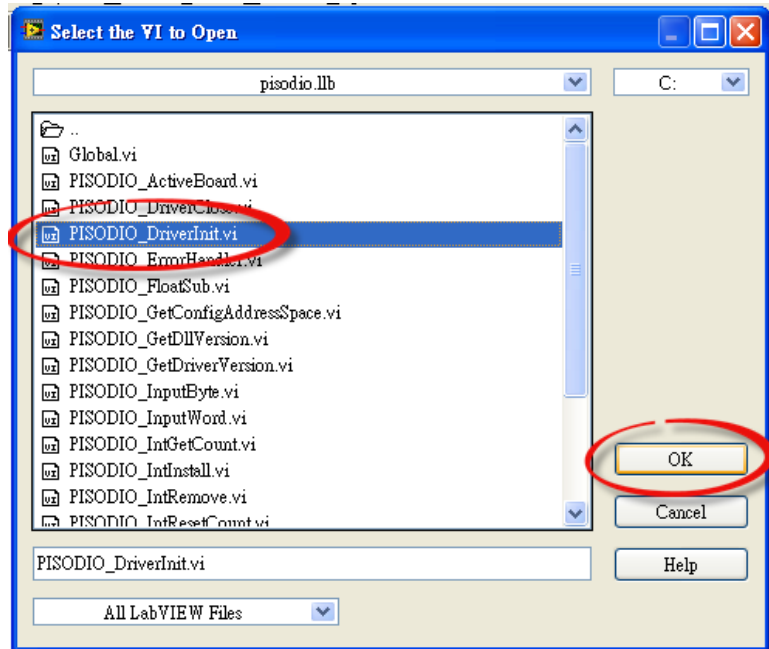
Select the VI to Open

pisodio.llb

C:

..
Global.vi
PISODIO_ActiveBoard.vi
PISODIO_DriverClose.vi
PISODIO_DriverInit.vi
PISODIO_ErrorHandler.vi
PISODIO_FloatSub.vi
PISODIO_GetConfigAddressSpace.vi
PISODIO_GetDllVersion.vi
PISODIO_GetDriverVersion.vi
PISODIO_InputByte.vi
PISODIO_InputWord.vi
PISODIO_IntGetCount.vi
PISODIO_IntInstall.vi
PISODIO_IntRemove.vi
PISODIO_IntResetCount.vi

OK

Cancel

PISODIO_DriverInit.vi

Help

All LabVIEW Files